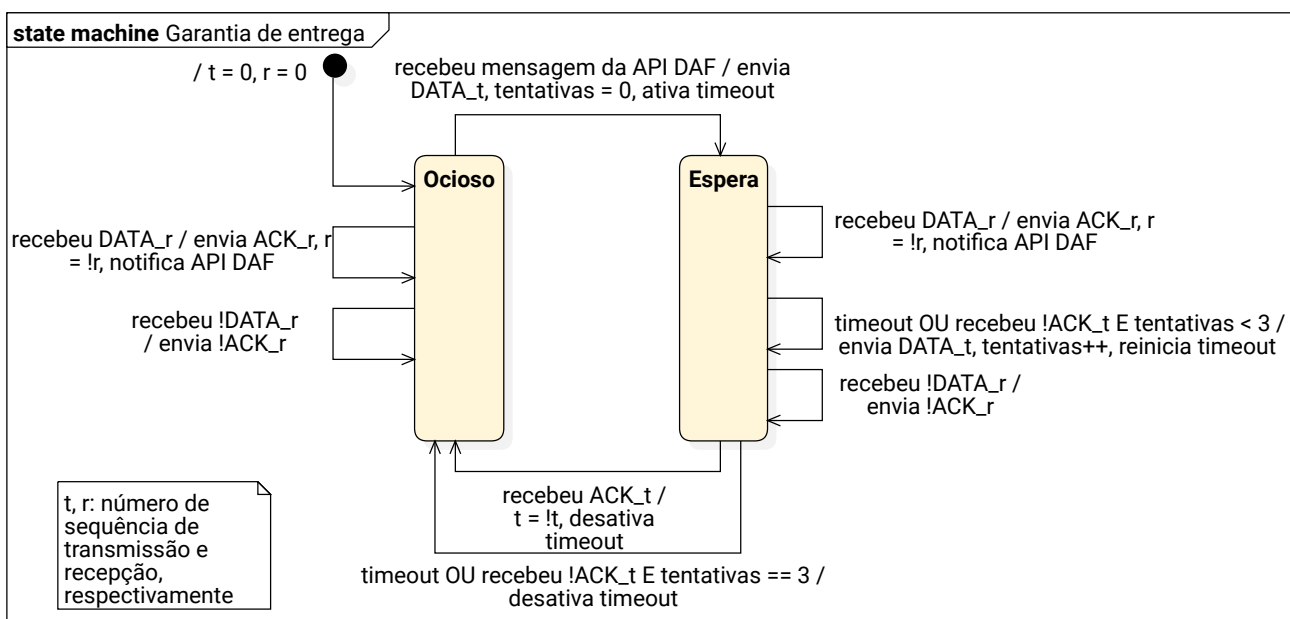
**state machine** Garantia de entrega

/ t = 0, r = 0

recebeu mensagem da API DAF / envia DATA_t, tentativas = 0, ativa timeout

Ocioso

Espera

recebeu DATA_r / envia ACK_r, r = !r, notifica API DAF

recebeu !DATA_r / envia !ACK_r

recebeu DATA_r / envia ACK_r, r = !r, notifica API DAF

timeout OU recebeu !ACK_t E tentativas < 3 / envia DATA_t, tentativas++, reinicia timeout

recebeu !DATA_r / envia !ACK_r

recebeu ACK_t / t = !t, desativa timeout

timeout OU recebeu !ACK_t E tentativas == 3 / desativa timeout

t, r: número de sequência de transmissão e recepção, respectivamente